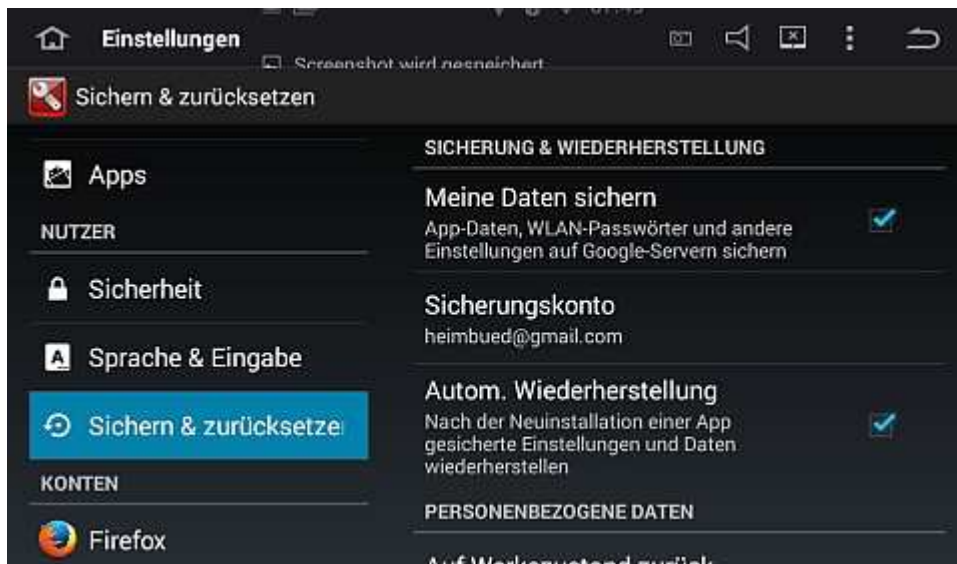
Einstellungen

Screenshot wird gespeichert

Sichern & zurücksetzen

Apps

NUTZER

Sicherheit

Sprache & Eingabe

Sichern & zurücksetze

KONTEN

Firefox

SICHERUNG & WIEDERHERSTELLUNG

Meine Daten sichern
App-Daten, WLAN-Passwörter und andere Einstellungen auf Google-Servern sichern

Sicherungskonto
heimbued@gmail.com

Autom. Wiederherstellung
Nach der Neuinstallation einer App gesicherte Einstellungen und Daten wiederherstellen

PERSONENBEZOGENE DATEN

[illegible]